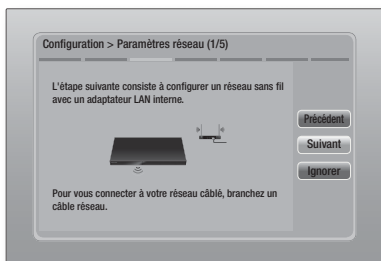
Configuration > Paramètres réseau (1/5)

L'étape suivante consiste à configurer un réseau sans fil avec un adaptateur LAN interne.

Précédent

Suivant

Ignorer

Pour vous connecter à votre réseau câblé, branchez un câble réseau.